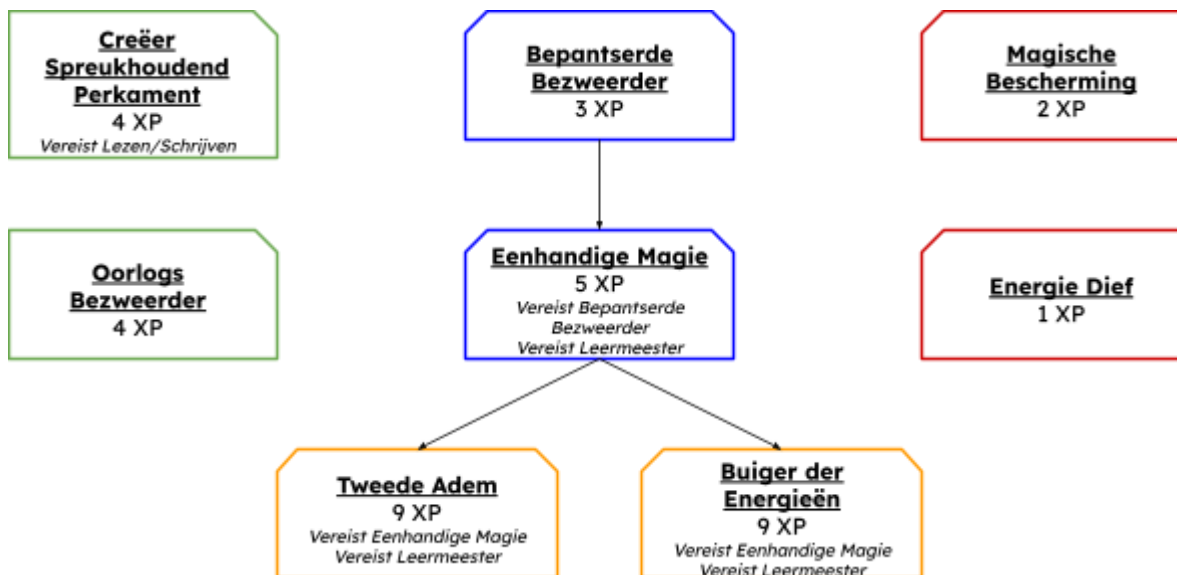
Creëer Spreukhoudend Perkament
4 XP
Vereist Lezen/Schrijven

Bepantserde Bezweerder
3 XP

Magische Bescherming
2 XP

Oorlogs Bezweerder
4 XP

Eenhandige Magie
5 XP
Vereist Bepantserde Bezweerder
Vereist Leermeester

Energie Dief
1 XP

Tweede Adem
9 XP
Vereist Eenhandige Magie
Vereist Leermeester

Buiger der Energieën
9 XP
Vereist Eenhandige Magie
Vereist Leermeester